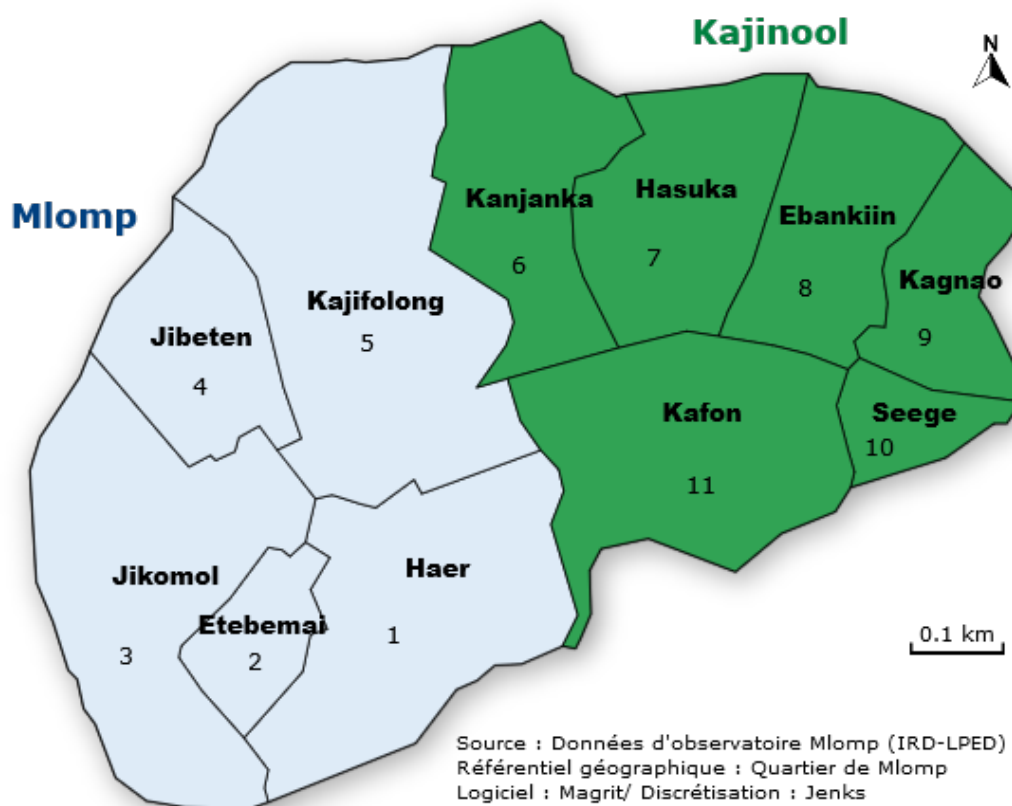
Kajinool

N

Mlomp

Kanjanka
6

Hasuka
7

Ebankiin
8

Kagnao
9

Kajifolong
5

Jibeten
4

Kafon
11

Seege
10

Jikomol
3

Etebemai
2

Haer
1

0.1 km

Source : Données d'observatoire Mlomp (IRD-LPED)
Référentiel géographique : Quartier de Mlomp
Logiciel : Magrit/ Discrétisation : Jenks